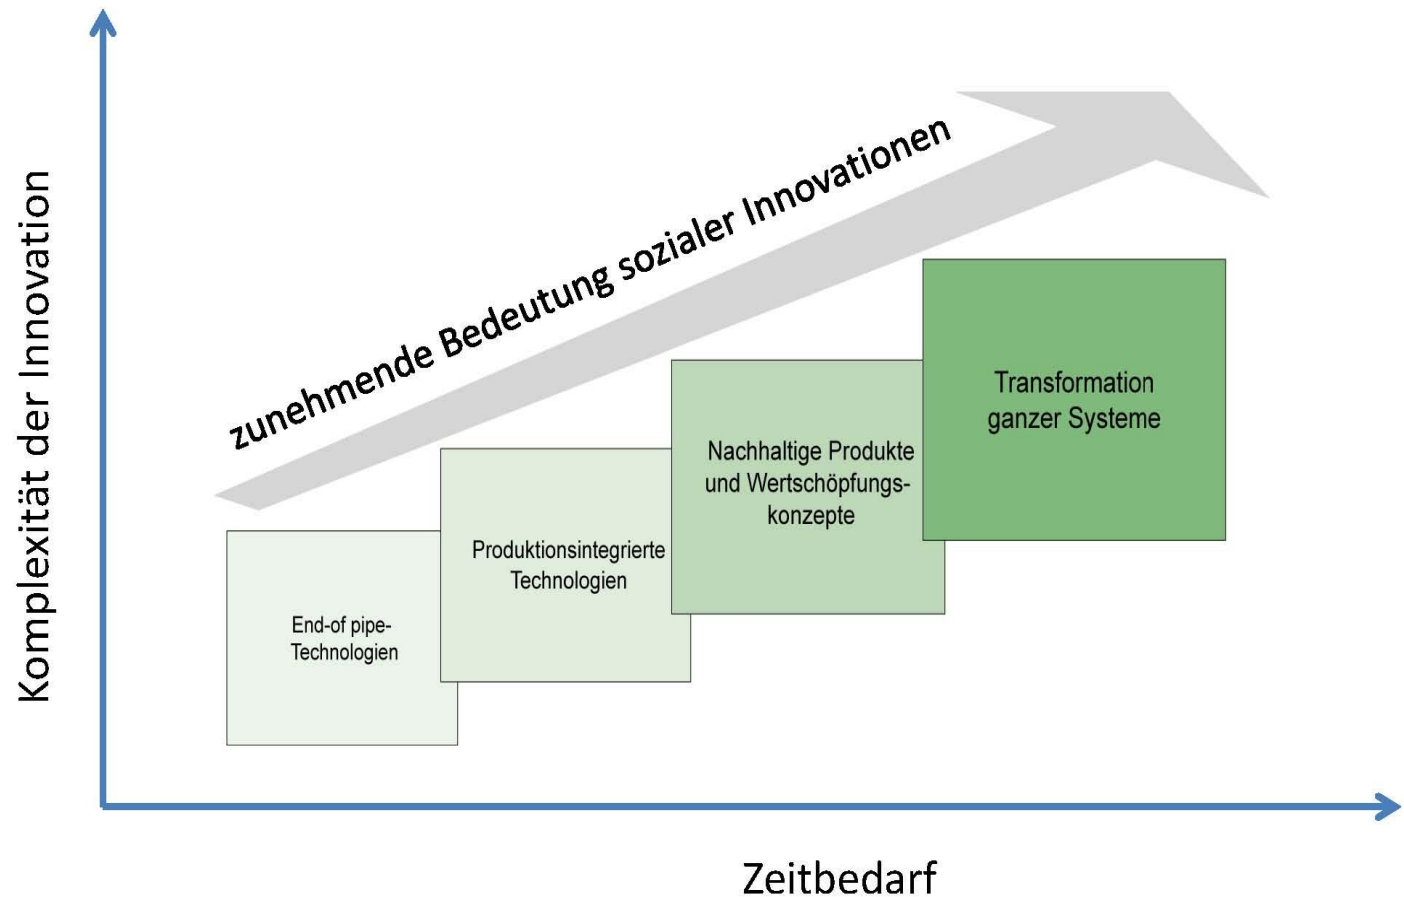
Komplexität der Innovation

zunehmende Bedeutung sozialer Innovationen

Transformation ganzer Systeme

Nachhaltige Produkte und Wertschöpfungskonzepte

Produktionsintegrierte Technologien

End-of pipe-Technologien

Zeitbedarf